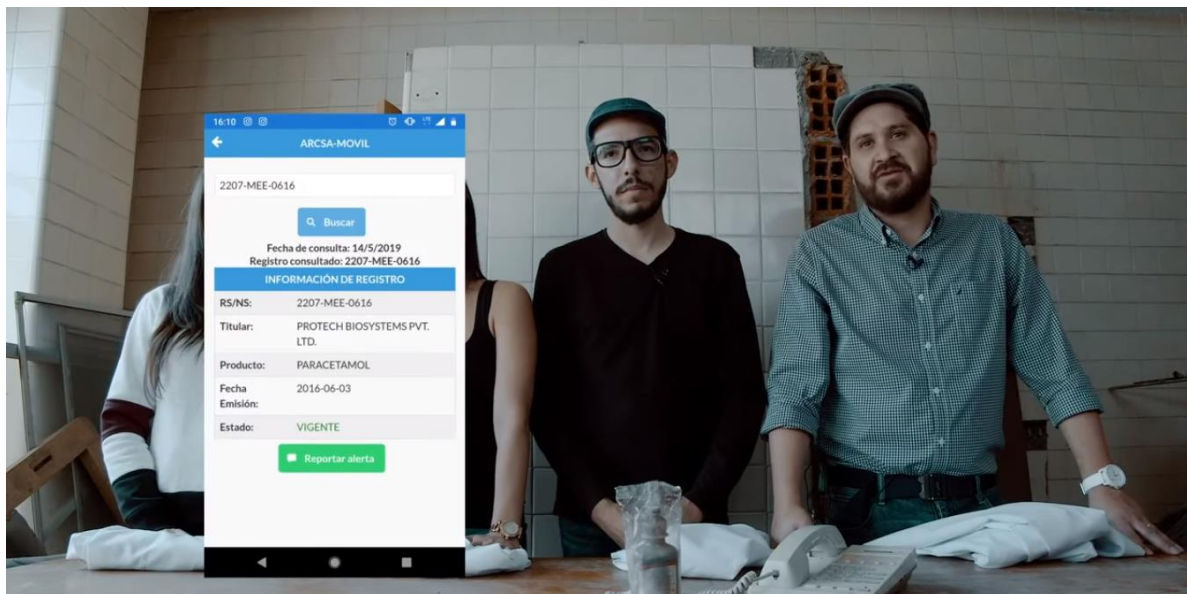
16:10

ARCSA-MOVIL

2207-MEE-0616

Buscar

Fecha de consulta: 14/5/2019
Registro consultado: 2207-MEE-0616

INFORMACIÓN DE REGISTRO

| | |
|---|---|
| RS/NS: | 2207-MEE-0616 |
| Titular: | PROTECH BIOSYSTEMS PVT. LTD. |
| Producto: | PARACETAMOL |
| Fecha Emisión: | 2016-06-03 |
| Estado: | VIGENTE |

Reportar alerta